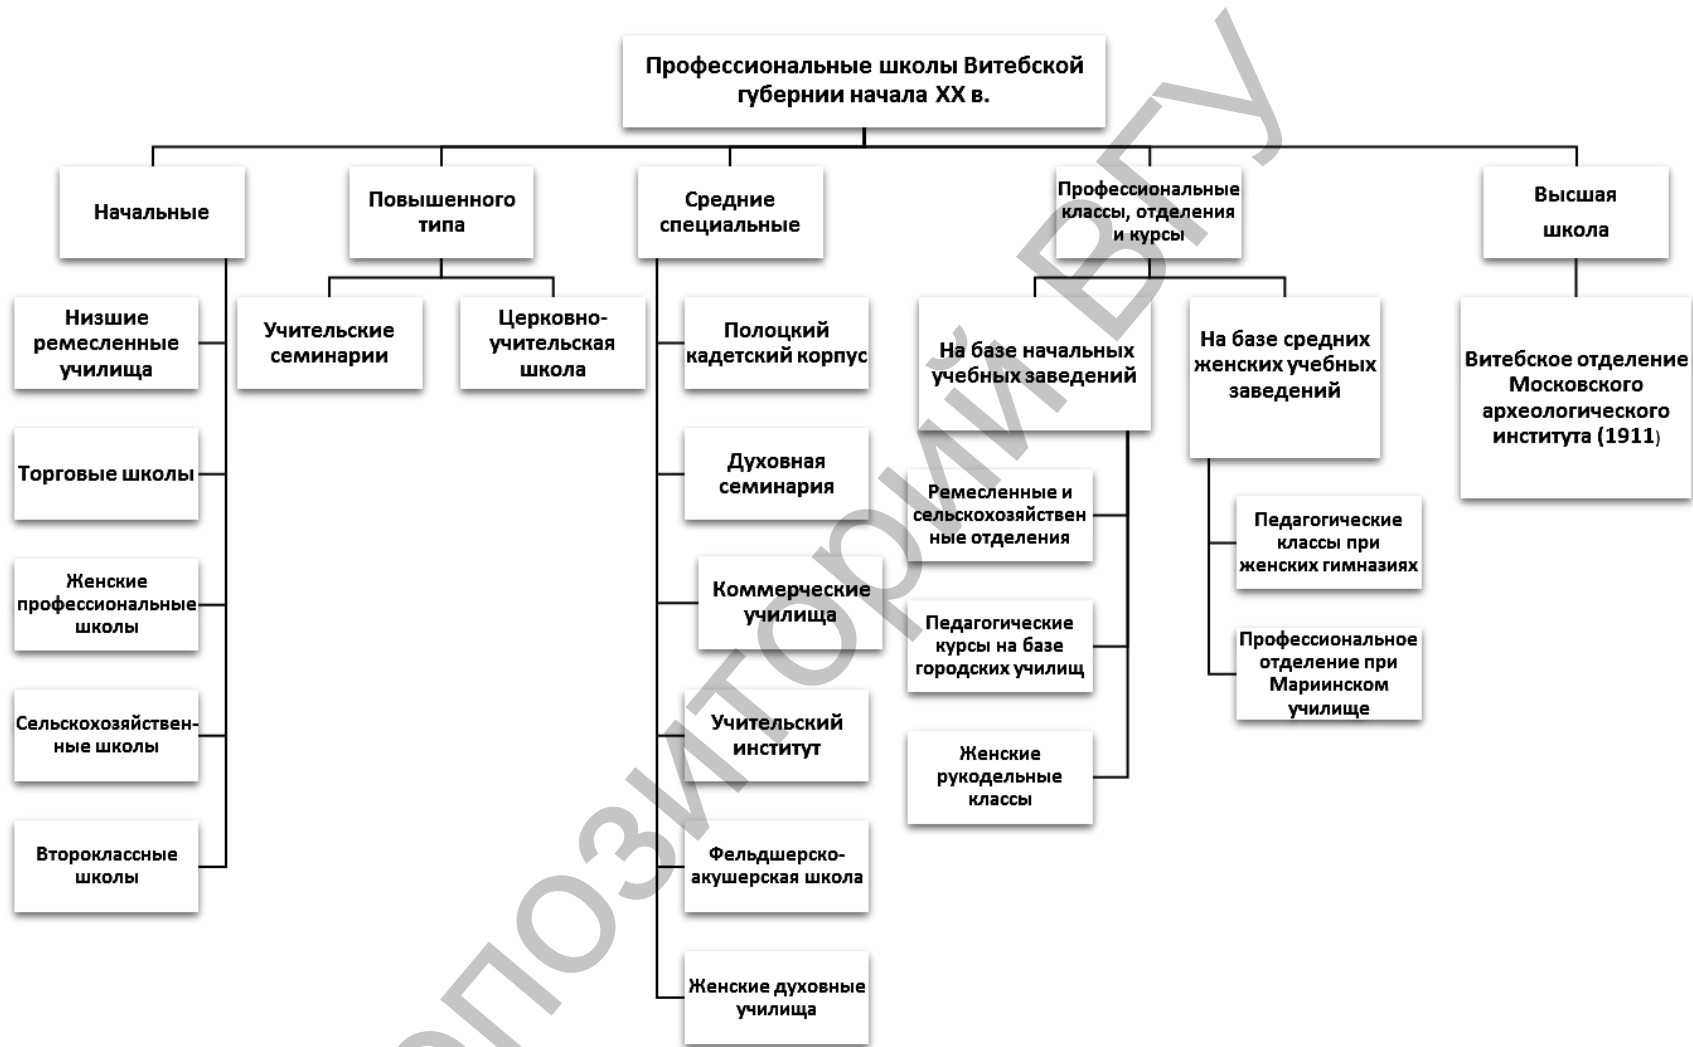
Профессиональные школы Витебской губернии начала XX в.

Начальные

Низшие ремесленные училища

Торговые школы

Женские профессиональные школы

Сельскохозяйственные школы

Второклассные школы

Повышенного типа

Учительские семинарии

Церковно-учительская школа

Средние специальные

Полоцкий кадетский корпус

Духовная семинария

Коммерческие училища

Учительский институт

Фельдшерско-акушерская школа

Женские духовные училища

Профессиональные классы, отделения и курсы

На базе начальных учебных заведений

Ремесленные и сельскохозяйственные отделения

Педагогические курсы на базе городских училищ

Женские рукодельные классы

На базе средних женских учебных заведений

Педагогические классы при женских гимназиях

Профессиональное отделение при Мариинском училище

Высшая школа

Витебское отделение Московского археологического института (1911)

РЕПОЗИТОРИЙ ВГУ